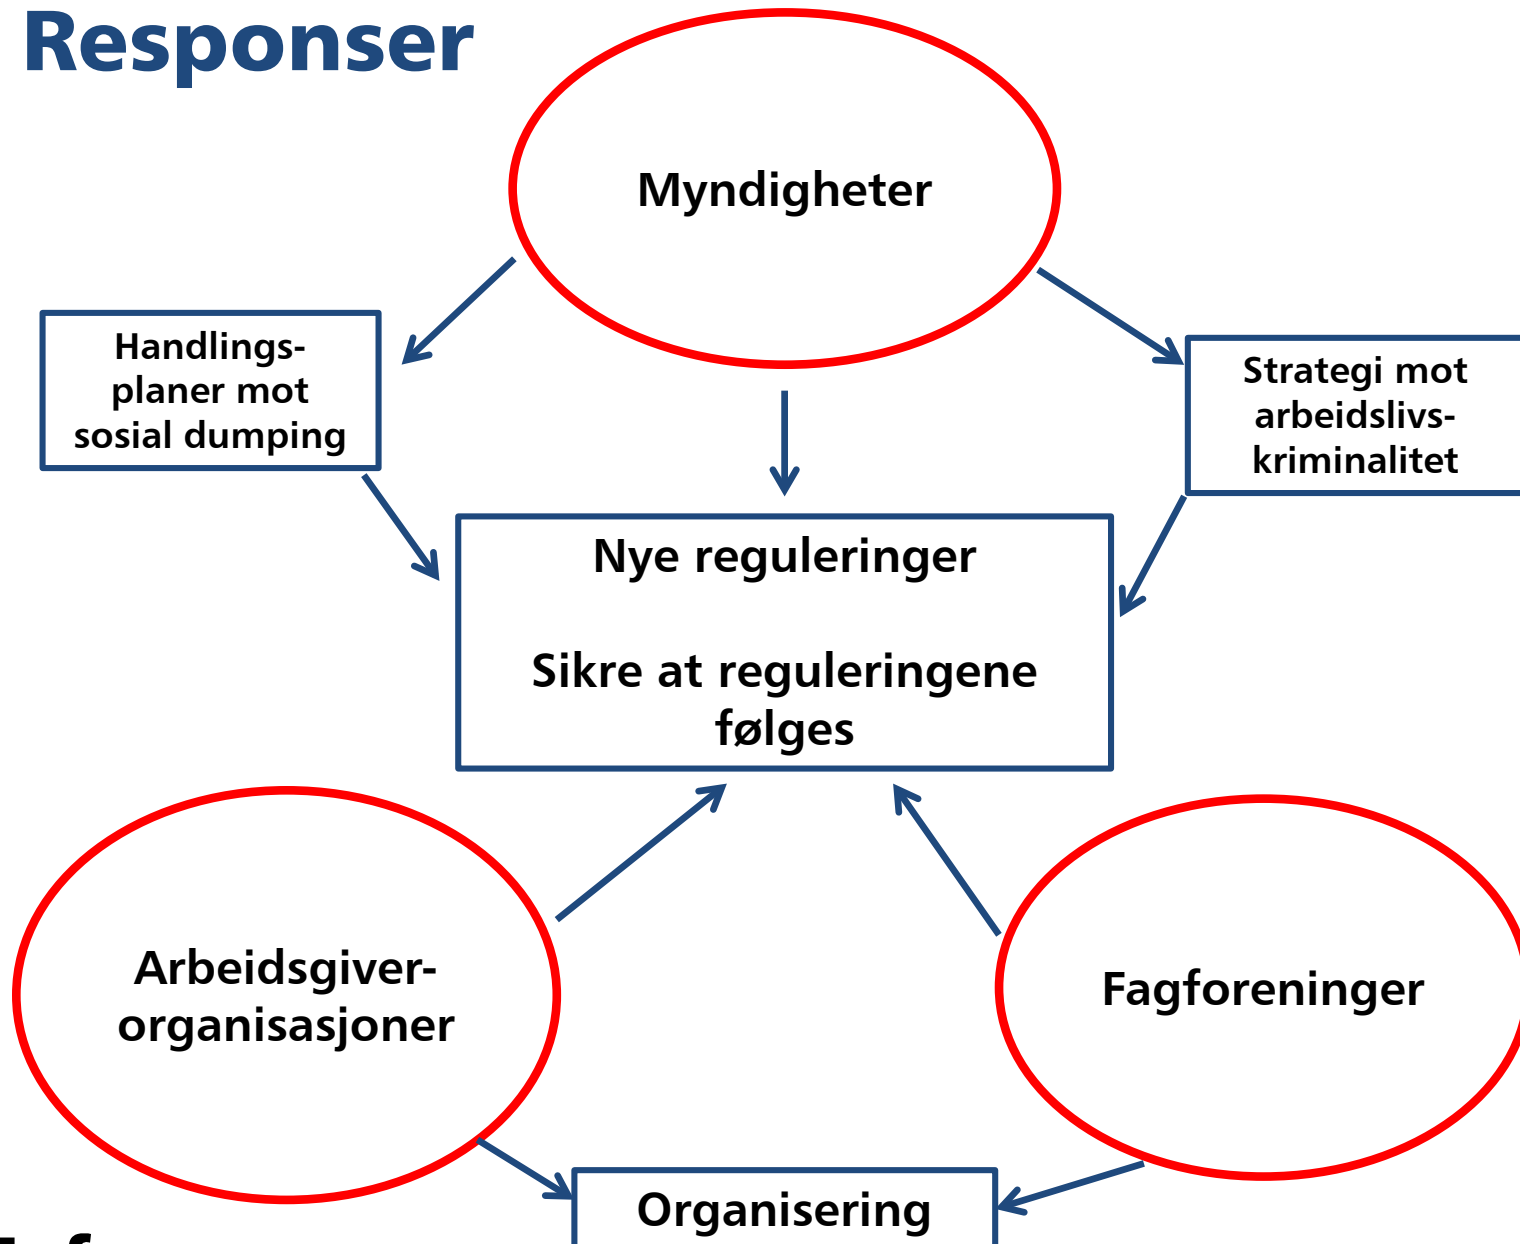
Responser

Myndigheter

Handlingsplaner mot sosial dumping

Strategi mot arbeidslivskriminalitet

Nye reguleringer

Sikre at reguleringene følges

Arbeidsgiverorganisasjoner

Fagforeninger

Organisering

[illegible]